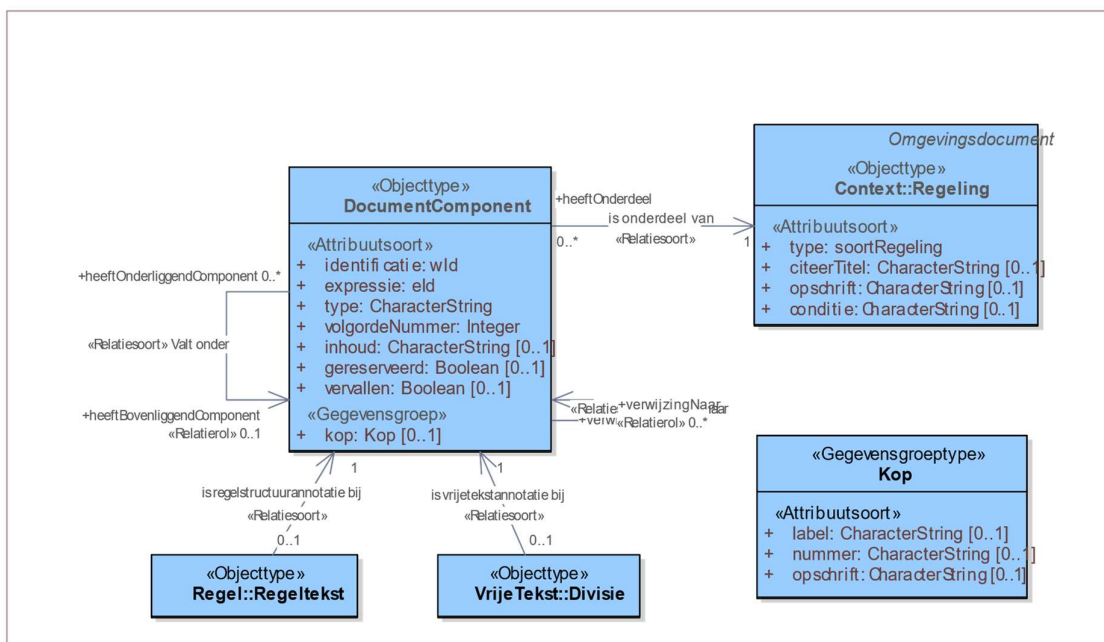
Omgevingsdocument
«Objecttype»
Context::Regeling

«Attribuutsoort»
+ type: soortRegeling
+ citeerTitel: CharacterString [0..1]
+ opschrift: CharacterString [0..1]
+ conditie: CharacterString [0..1]

«Objecttype»
DocumentComponent

«Attribuutsoort»
+ identificatie: wId
+ expressie: eId
+ type: CharacterString
+ volgordeNummer: Integer
+ inhoud: CharacterString [0..1]
+ gereserveerd: Boolean [0..1]
+ vervallen: Boolean [0..1]
«Gegevensgroep»
+ kop: Kop [0..1]

+heeftOnderdeel
is onderdeel van
0..*
«Relatiesoort»
1

+heeftOnderliggendComponent 0..*
«Relatiesoort» Valt onder
+heeftBovenliggendComponent
«Relatierol» 0..1

«Relatie +verwijzingNaar
+verw «Relatierol» 0..*

1
isregelstructuurannotatie bij
«Relatiesoort»
0..1

1
isvrijetekstannotatie bij
«Relatiesoort»
0..1

«Objecttype»
Regel::Regeltekst

«Objecttype»
VrijeTekst::Divisie

«Gegevensgroeptype»
Kop

«Attribuutsoort»
+ label: CharacterString [0..1]
+ nummer: CharacterString [0..1]
+ opschrift: CharacterString [0..1]